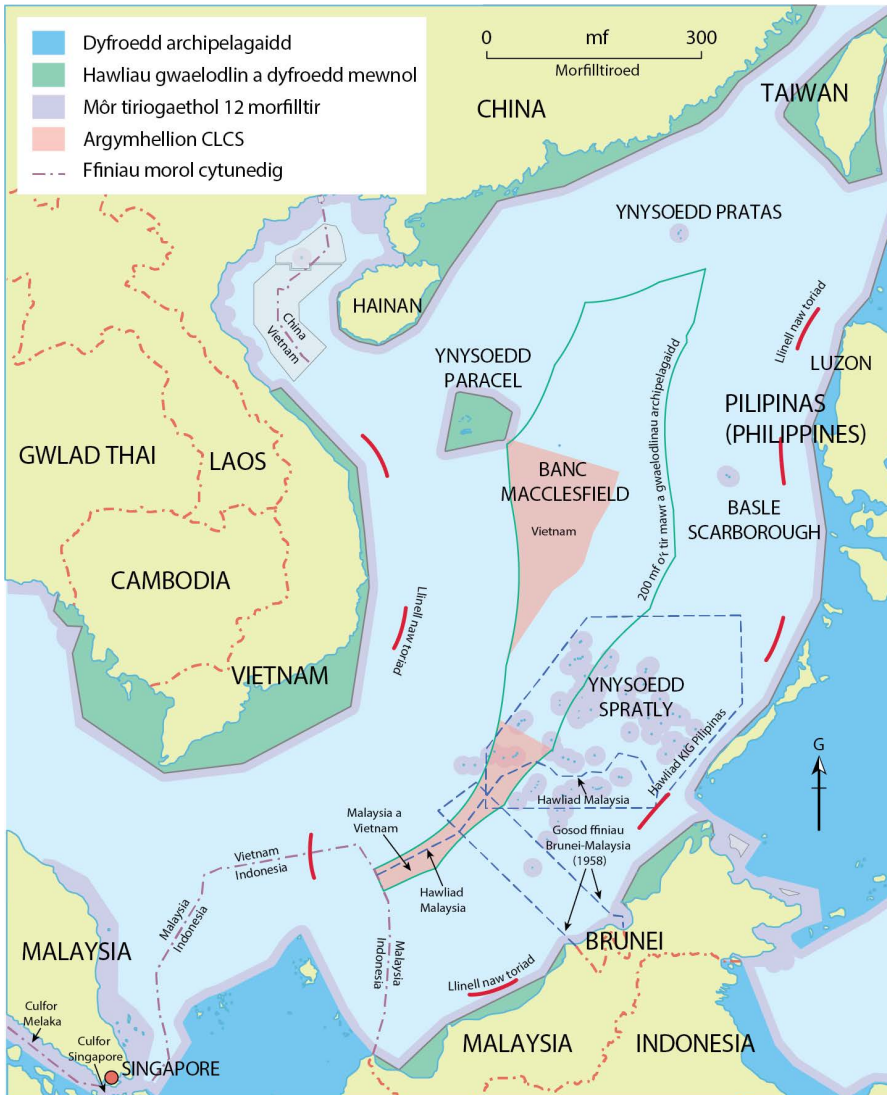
Dyfroedd archipelagaidd
Hawliau gwaelodlin a dyfroedd mewnol
Môr tiriogaethol 12 morfilltir
Argymhellion CLCS
Ffiniau morol cytunedig

0 mf 300
Morfilltiroedd

CHINA
TAIWAN
YNYSOEDD PRATAS
HAINAN
China
Vietnam
Llinell naw toriad
LUZON
YNYSOEDD PARACEL
PILIPINAS (PHILIPPINES)
GWLAD THAI
LAOS
BANC MACCLESFIELD
Vietnam
200 mf o'r tir mawr a gwaelodlinau archipelagaidd
BASLE SCARBOROUGH
CAMBODIA
Llinell naw toriad
VIETNAM
YNYSOEDD SPRATLY
Hawliad KIG Pilipinas
G
Hawliad Malaysia
Malaysia a Vietnam
Gosod ffiniau Brunei-Malaysia (1958)
Vietnam
Indonesia
Hawliad Malaysia
Malaysia
Indonesia
Malaysia
Indonesia
BRUNEI
MALAYSIA
Llinell naw toriad
Culfor Melaka
Culfor Singapore
SINGAPORE
MALAYSIA
INDONESIA